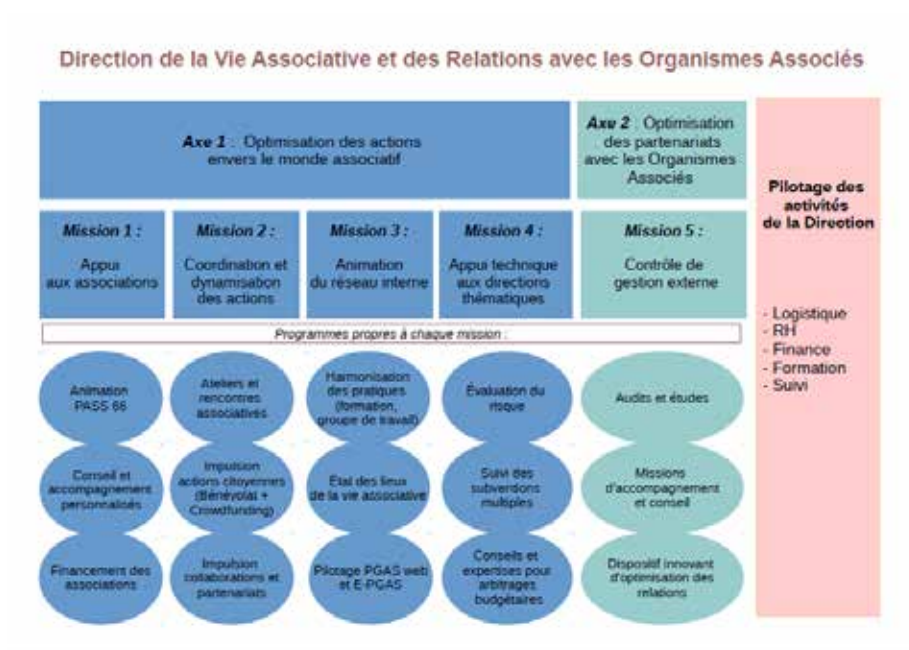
Direction de la Vie Associative et des Relations avec les Organismes Associés

Axe 1 : Optimisation des actions envers le monde associatif

Axe 2 : Optimisation des partenariats avec les Organismes Associés

Pilotage des activités de la Direction

- Logistique
- RH
- Finance
- Formation
- Suivi

Mission 1 : Appui aux associations

Mission 2 : Coordination et dynamisation des actions

Mission 3 : Animation du réseau interne

Mission 4 : Appui technique aux directions thématiques

Mission 5 : Contrôle de gestion externe

Programmes propres à chaque mission :

Animation PASS 66

Conseil et accompagnement personnalisés

Financement des associations

Ateliers et rencontres associatives

Impulsion actions citoyennes (Bénévolat + Crowdfunding)

Impulsion collaborations et partenariats

Harmonisation des pratiques (formation, groupe de travail)

Etat des lieux de la vie associative

Pilotage PGAS web et E-PGAS

Évaluation du risque

Suivi des subventions multiples

Conseils et expertises pour arbitrages budgétaires

Audits et études

Missions d'accompagnement et conseil

Dispositif innovant d'optimisation des relations